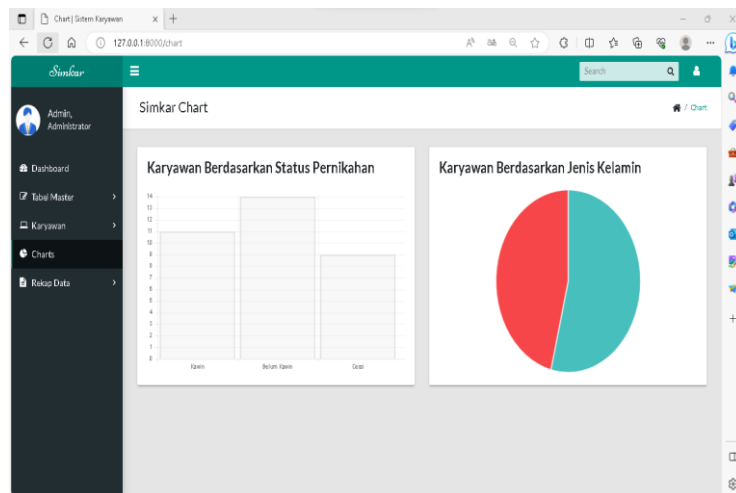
Chart | Sistem Karyawan

127.0.0.1:8000/chart

Simkar

Search

Admin, Administrator

Dashboard

Tabel Master

Karyawan

Charts

Rekap Data

Simkar Chart

/ Chart

Karyawan Berdasarkan Status Pernikahan

14
13
12
11
10
9
8
7
6
5
4
3
2
1
0

Kawin
Belum Kawin
Cerai

Karyawan Berdasarkan Jenis Kelamin